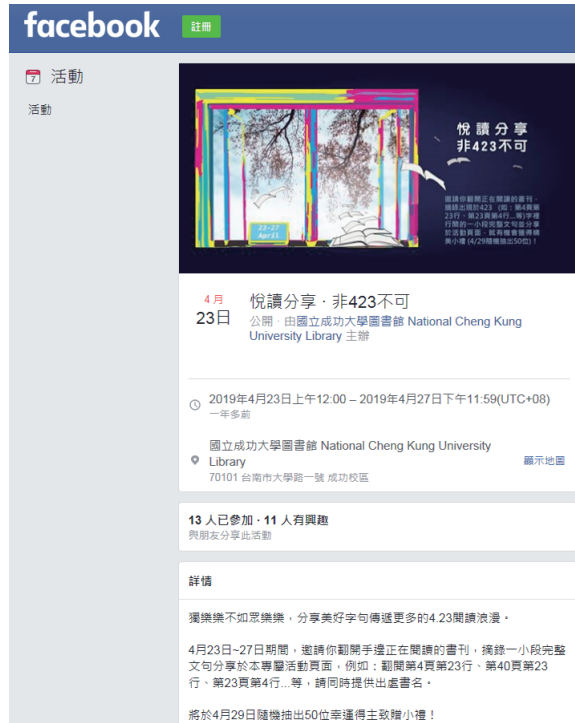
facebook 註冊

7 活動

活動

悅讀分享
非423不可

邀請你翻開正在閱讀的書刊，摘錄出現於423（如：第4頁第23行、第23頁第4行...等）字裡行間的一小段完整文句分享於活動頁面，就有機會獲得精美小禮（4/29隨機抽出50位）！

23-27 April

4月
23日

悅讀分享 · 非423不可
公開 · 由國立成功大學圖書館 National Cheng Kung University Library 主辦

2019年4月23日上午12:00 – 2019年4月27日下午11:59(UTC+08)
一年多前

國立成功大學圖書館 National Cheng Kung University Library
70101 台南市大學路一號 成功校區
顯示地圖

13 人已參加 · 11 人有興趣
與朋友分享此活動

詳情

獨樂樂不如眾樂樂，分享美好字句傳遞更多的4.23閱讀浪漫。

4月23日~27日期間，邀請你翻開手邊正在閱讀的書刊，摘錄一小段完整文句分享於本專屬活動頁面，例如：翻開第4頁第23行、第40頁第23行、第23頁第4行...等，請同時提供出處書名。

將於4月29日隨機抽出50位幸運得主致贈小禮！